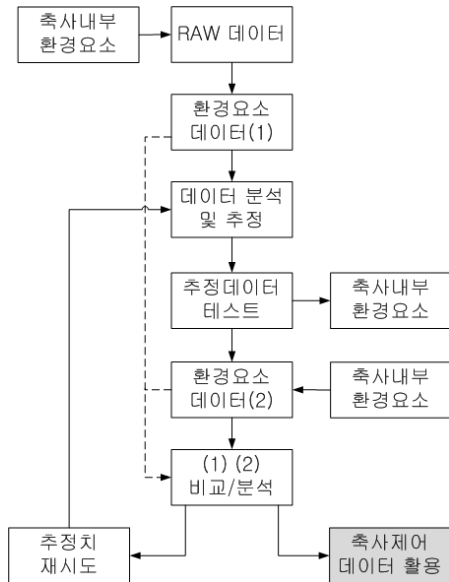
축사내부
환경요소

RAW 데이터

환경요소
데이터(1)

데이터 분석
및 추정

추정데이터
테스트

축사내부
환경요소

환경요소
데이터(2)

축사내부
환경요소

(1) (2)
비교/분석

추정치
재시도

축사제어
데이터 활용